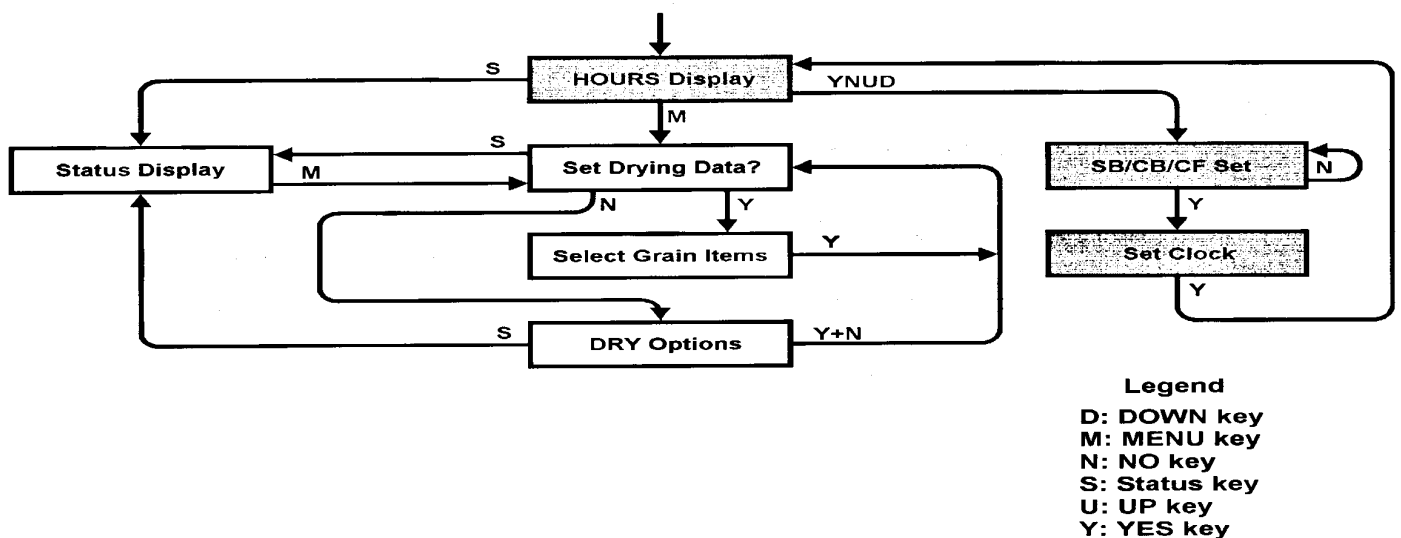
S
HOURS Display
YNUD
M
S
Status Display
M
Set Drying Data?
SB/CB/CF Set
N
N
Y
Y
Select Grain Items
Y
Set Clock
Y
S
DRY Options
Y+N

Legend
D: DOWN key
M: MENU key
N: NO key
S: Status key
U: UP key
Y: YES key